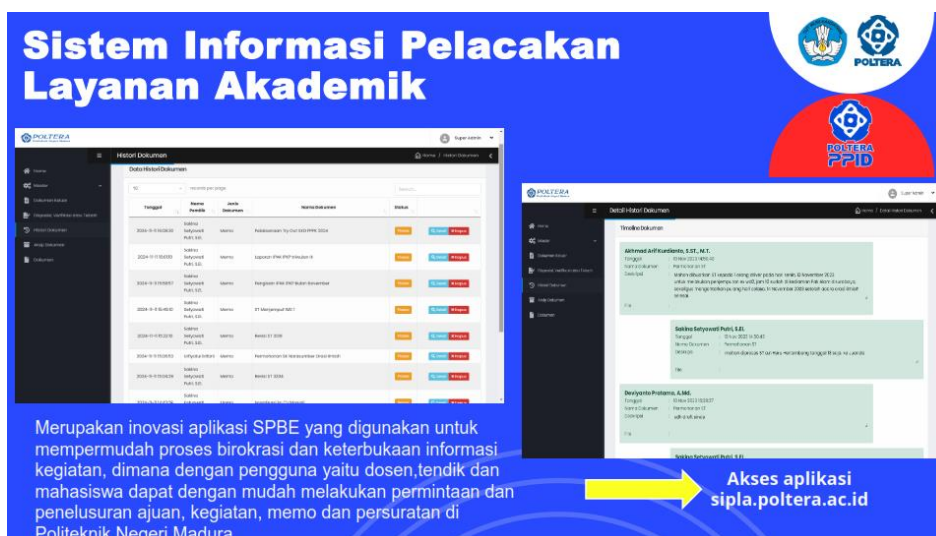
Sistem Informasi Pelacakan Layanan Akademik

POLTERA

POLTERA PPID

POLTERA

Super Admin

Home

Master

Dokumen Keluar

Disposisi, Verifikasi Atau Tolakan

Histori Dokumen

Arsip Dokumen

Dokumen

Histori Dokumen

Home / Histori Dokumen

Data Histori Dokumen

10 records per page

Search...

| Tanggal | Nama Pembuat | Jenis Dokumen | Nama Dokumen | Status | |
|---|---|---|---|---|---|
| 2024-11-11 10:38:33 | Sakina Setyowati Putri, S.El. | Memo | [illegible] | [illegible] | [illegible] |
| 2024-11-11 10:05:05 | Sakina Setyowati Putri, S.El. | Memo | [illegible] | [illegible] | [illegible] |
| 2024-11-11 09:58:57 | Sakina Setyowati Putri, S.El. | Memo | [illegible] | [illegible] | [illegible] |
| 2024-11-11 15:46:10 | Sakina Setyowati Putri, S.El. | Memo | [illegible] | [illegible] | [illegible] |
| 2024-11-11 15:22:18 | Sakina Setyowati Putri, S.El. | Memo | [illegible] | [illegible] | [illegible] |
| 2024-11-11 15:20:55 | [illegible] | Memo | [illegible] | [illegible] | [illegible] |
| 2024-11-11 15:04:39 | Sakina Setyowati Putri, S.El. | Memo | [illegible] | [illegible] | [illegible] |

POLTERA

Super Admin

Detail Histori Dokumen

Home / Detail Histori Dokumen

Timeline Dokumen

Akhmad Arif Kurdianto, S.ST., M.T.

Tanggal

Nama Dokumen

Deskripsi

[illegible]

Sakina Setyowati Putri, S.El.

Tanggal

Nama Dokumen

Deskripsi

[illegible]

Deviyanto Pratama, A.Md.

Tanggal

Nama Dokumen

Deskripsi

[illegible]

Merupakan inovasi aplikasi SPBE yang digunakan untuk mempermudah proses birokrasi dan keterbukaan informasi kegiatan, dimana dengan pengguna yaitu dosen,tendik dan mahasiswa dapat dengan mudah melakukan permintaan dan penelusuran ajuan, kegiatan, memo dan persuratan di Politeknik Negeri Madura

Akses aplikasi sipla.poltera.ac.id